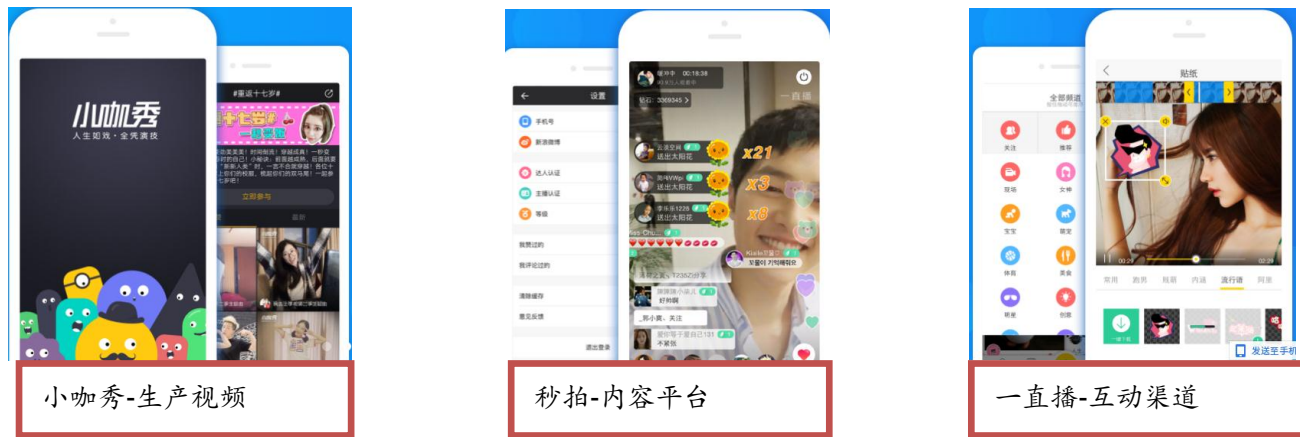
小咖秀
人生如戏·全凭演技
#重返十七岁#
十七岁
一起来玩
立即参与
最新

设置
手机号
新浪微博
达人认证
主播认证
等级
我赞过的
我评论过的
清除缓存
意见反馈
退出登录

一直播
x21
x3
x8
送出太阳花
送出太阳花
送出太阳花
好帅啊
不紧张

全部频道
关注
推荐
现场
女神
宝宝
萌宠
体育
美食
明星
创意
贴纸
常用
热门
流行语
发送至手机

小咖秀-生产视频

秒拍-内容平台

一直播-互动渠道